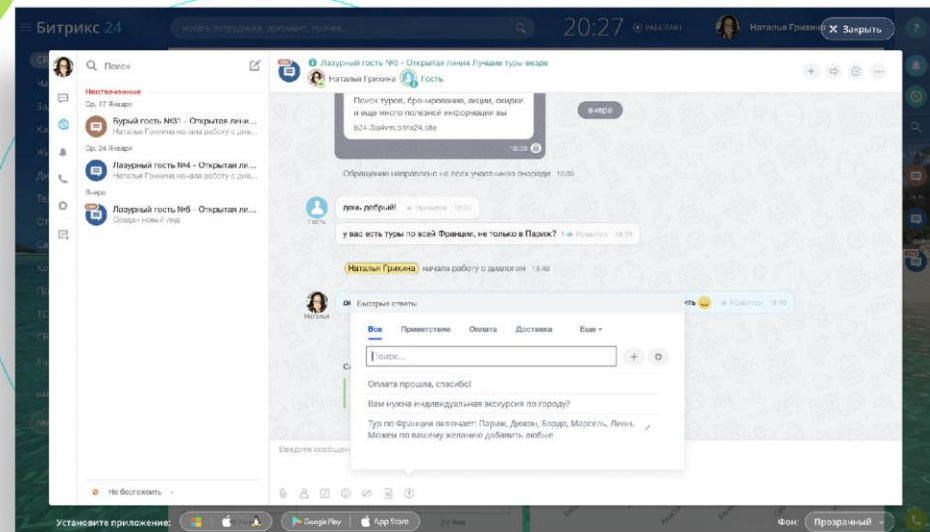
Битрикс 24
искать сотрудника, документ, прочее...
20:27
РАБОТАЮ
Наталья Грихина
Закрыть
?

Поиск
Неотвеченные
Ср, 17 Января
Бурый гость №31 - Открытая лини...
Наталья Грихина начала работу с диа...
Ср, 24 Января
Лазурный гость №4 - Открытая лини...
Наталья Грихина начала работу с диа...
Вчера
Лазурный гость №5 - Открытая лини...
Создан новый лид
Не беспокоить

Лазурный гость №5 - Открытая линия Лучшие туры везде
Наталья Грихина
Гость

Поиск туров, бронирование, акции, скидки и еще много полезной информации вы
b24-3ia4vm.bitrix24.site
18:09
вчера
Обращение направлено всем участникам очереди 18:09
день добрый! Прочитано 18:30
Гость
у вас есть туры по всей Франции, не только в Париж? Прочитано 18:39
Наталья Грихина начала работу с диалогом 18:40
Наталья
ить Прочитано 18:40

Быстрые ответы
Все
Приветствие
Оплата
Доставка
Еще
Поиск...
Оплата прошла, спасибо!
Вам нужна индивидуальная экскурсия по городу?
Тур по Франции включает: Париж, Дижон, Бордо, Марсель, Лион. Можем по вашему желанию добавить любые
Введите сообщен

Установите приложение:
Google Play
App Store
Фон:
Прозрачный